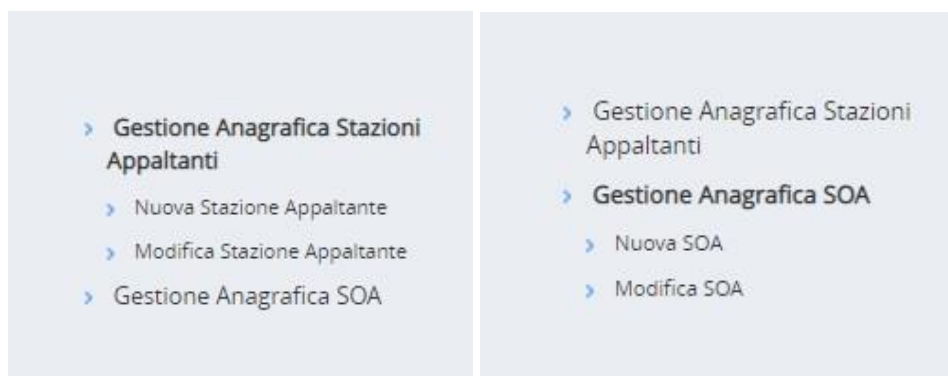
› Gestione Anagrafica Stazioni Appaltanti

› Nuova Stazione Appaltante

› Modifica Stazione Appaltante

› Gestione Anagrafica SOA

› Gestione Anagrafica Stazioni Appaltanti

› Gestione Anagrafica SOA

› Nuova SOA

› Modifica SOA